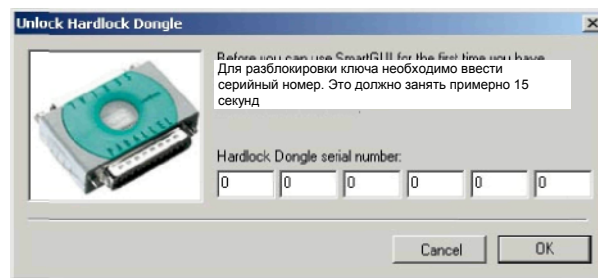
Unlock Hardlock Dongle

Before you can use SmartGUI for the first time you have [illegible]

Для разблокировки ключа необходимо ввести серийный номер. Это должно занять примерно 15 секунд

Hardlock Dongle serial number:

0 0 0 0 0 0

Cancel OK